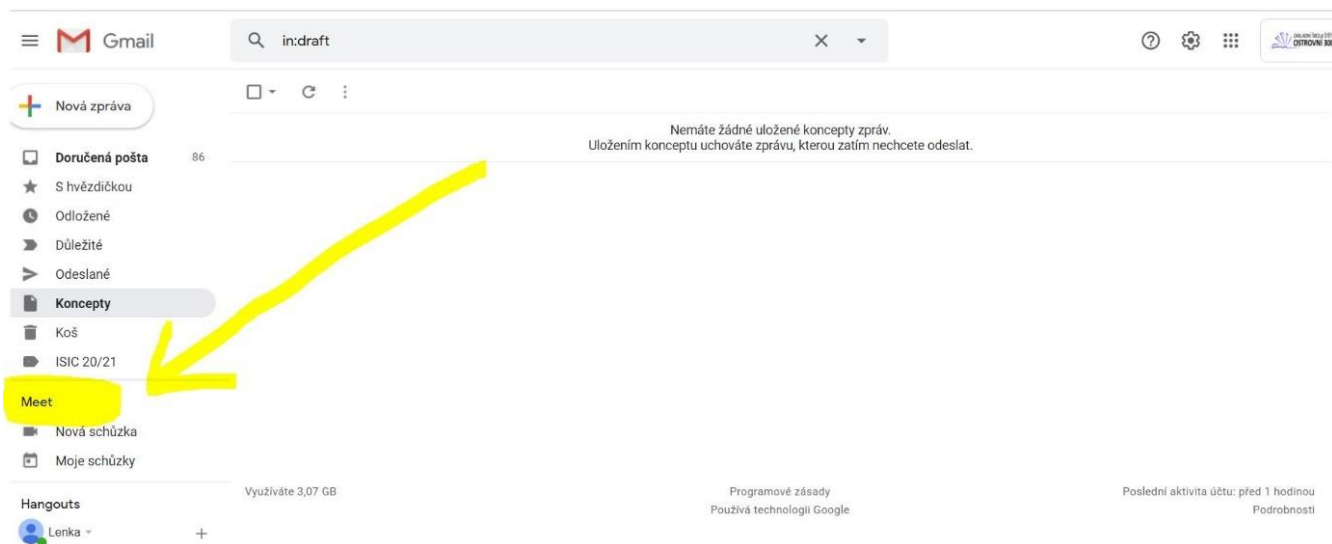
Gmail

in:draft

OSTROVNÍ

Nová zpráva

Doručená pošta 86
S hvězdičkou
Odložené
Důležité
Odeslané
Koncepty
Koš
ISIC 20/21

Meet
Nová schůzka
Moje schůzky

Hangouts
Lenka

Nemáte žádné uložené koncepty zpráv.
Uložením konceptu uchováte zprávu, kterou zatím nechcete odeslat.

Využíváte 3,07 GB

Programové zásady
Používá technologii Google

Poslední aktivita účtu: před 1 hodinou
Podrobnosti